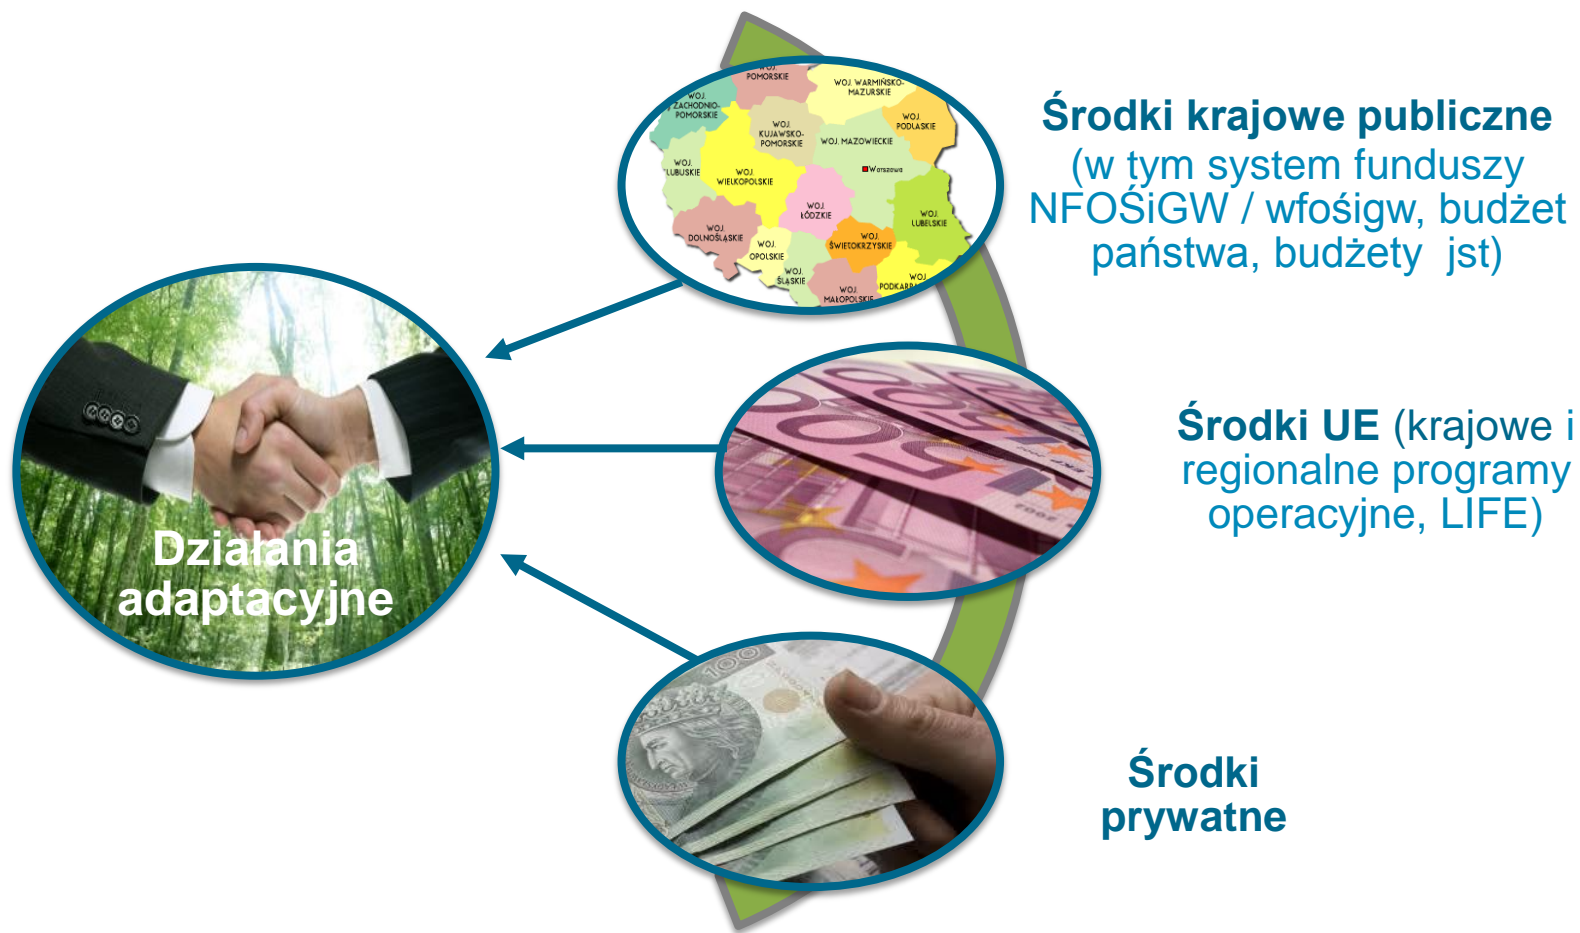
WOJ. POMORSKIE
WOJ. WARMIŃSKO-MAZURSKIE
WOJ. ZACHODNIO-POMORSKIE
WOJ. KUJAWSKO-POMORSKIE
WOJ. PODLASKIE
WOJ. MAZOWIECKIE
WOJ. LUBUSKIE
WOJ. WIELKOPOLSKIE
Warszawa
WOJ. ŁÓDZKIE
WOJ. LUBELSKIE
WOJ. DOLNOŚLĄSKIE
WOJ. OPOLSKIE
WOJ. ŚWIĘTOKRZYSKIE
WOJ. ŚLĄSKIE
WOJ. MAŁOPOLSKIE
WOJ. PODKARPA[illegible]

Środki krajowe publiczne (w tym system funduszy NFOŚiGW / wfośigw, budżet państwa, budżety jst)

Działania adaptacyjne

Środki UE (krajowe i regionalne programy operacyjne, LIFE)

Środki prywatne